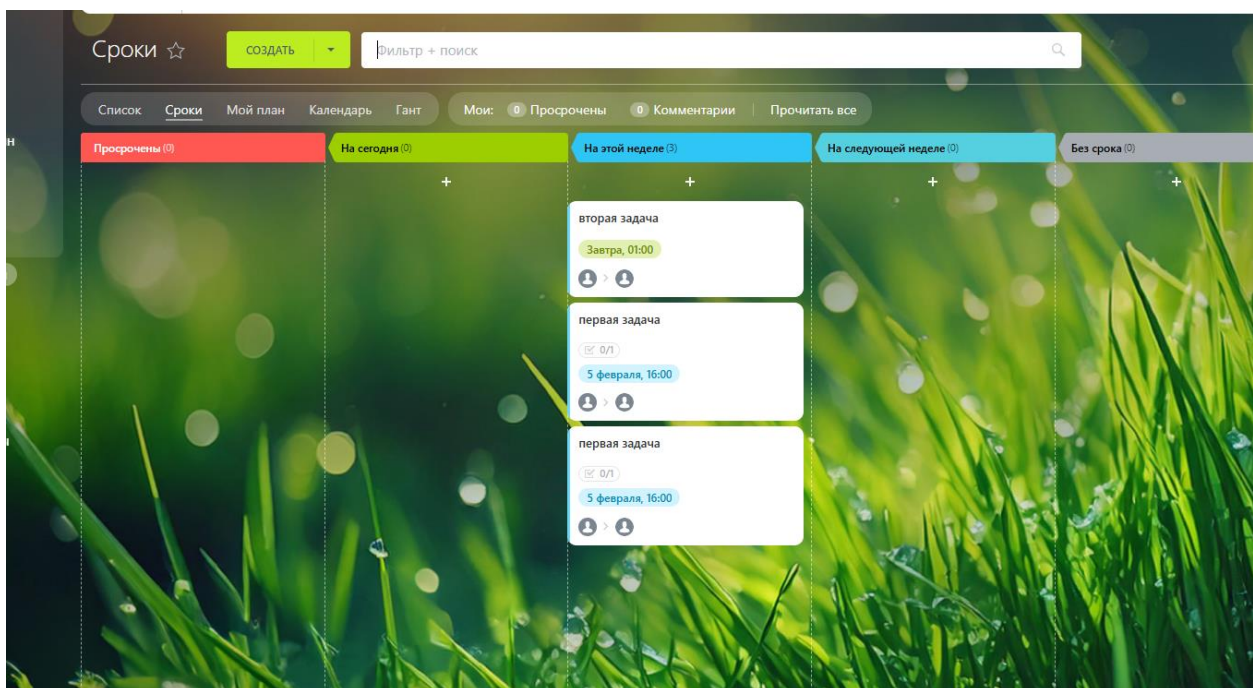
Сроки ☆ СОЗДАТЬ Фильтр + поиск

Список Сроки Мой план Календарь Гант Мои: 0 Просрочены 0 Комментарии Прочитать все

Просрочены (0)

На сегодня (0)

+

На этой неделе (3)

+

вторая задача

Завтра, 01:00

первая задача

0/1

5 февраля, 16:00

первая задача

0/1

5 февраля, 16:00

На следующей неделе (0)

+

Без срока (0)

+